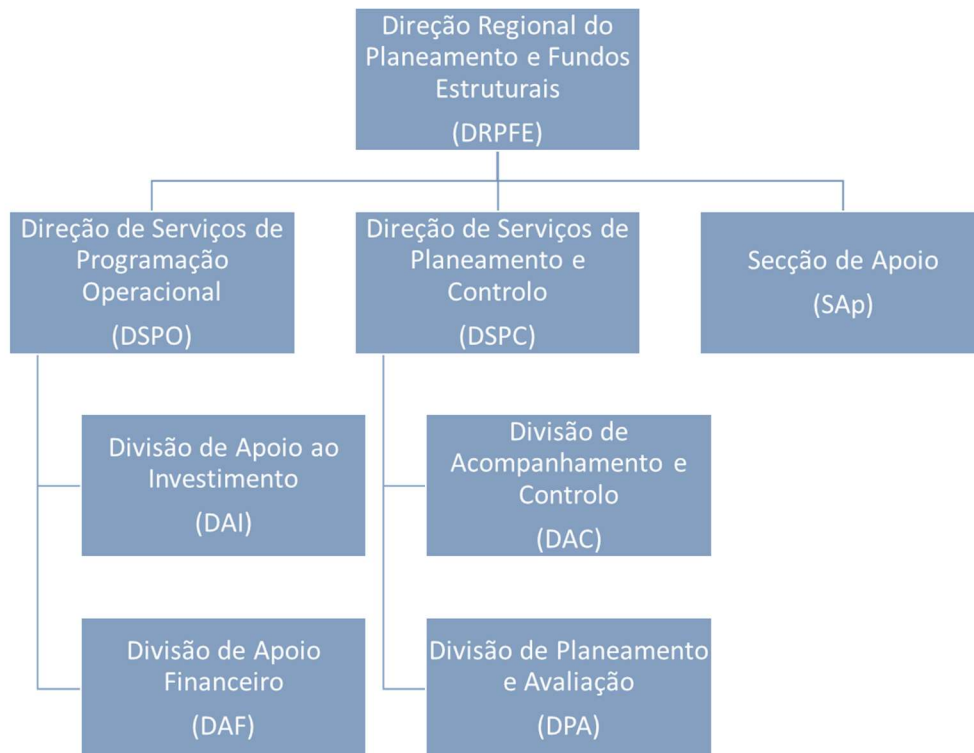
Direção Regional do Planeamento e Fundos Estruturais
(DRPFE)

Direção de Serviços de Programação Operacional
(DSPO)

Direção de Serviços de Planeamento e Controlo
(DSPC)

Secção de Apoio
(SAp)

Divisão de Apoio ao Investimento
(DAI)

Divisão de Apoio Financeiro
(DAF)

Divisão de Acompanhamento e Controlo
(DAC)

Divisão de Planeamento e Avaliação
(DPA)